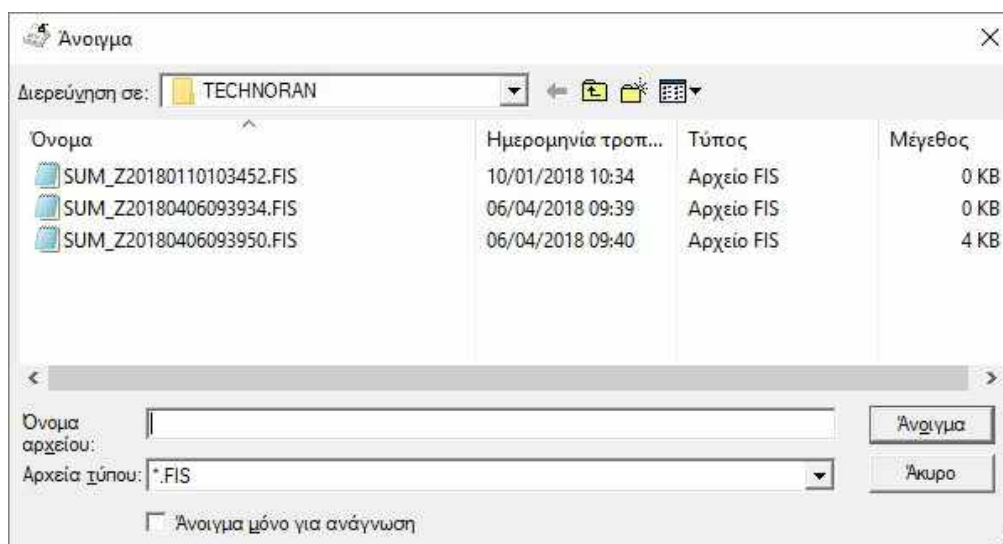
Άνοιγμα

Διερεύνηση σε: TECHNORAN

| Όνομα | Ημερομηνία τροπ... | Τύπος | Μέγεθος |
|---|---|---|---|
| SUM_Z20180110103452.FIS | 10/01/2018 10:34 | Αρχείο FIS | 0 KB |
| SUM_Z20180406093934.FIS | 06/04/2018 09:39 | Αρχείο FIS | 0 KB |
| SUM_Z20180406093950.FIS | 06/04/2018 09:40 | Αρχείο FIS | 4 KB |

Όνομα αρχείου:

Άνοιγμα

Αρχεία τύπου: *.FIS

Άκυρο

Άνοιγμα μόνο για ανάγνωση